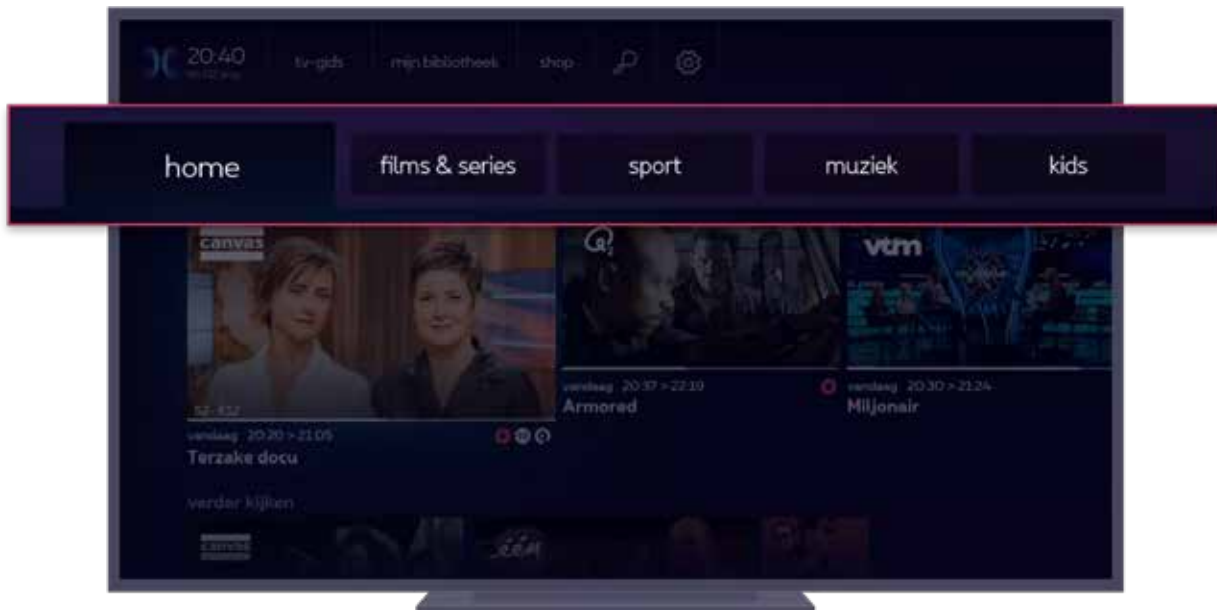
20:40

tv-gids mijn bibliotheek shop

home films & series sport muziek kids

canvas

vandaag 20:20 > 21:05
Terzake docu

vandaag 20:37 > 22:10
Armored

vtm
vandaag 20:30 > 21:24
Miljonair

verder kijken

canvas